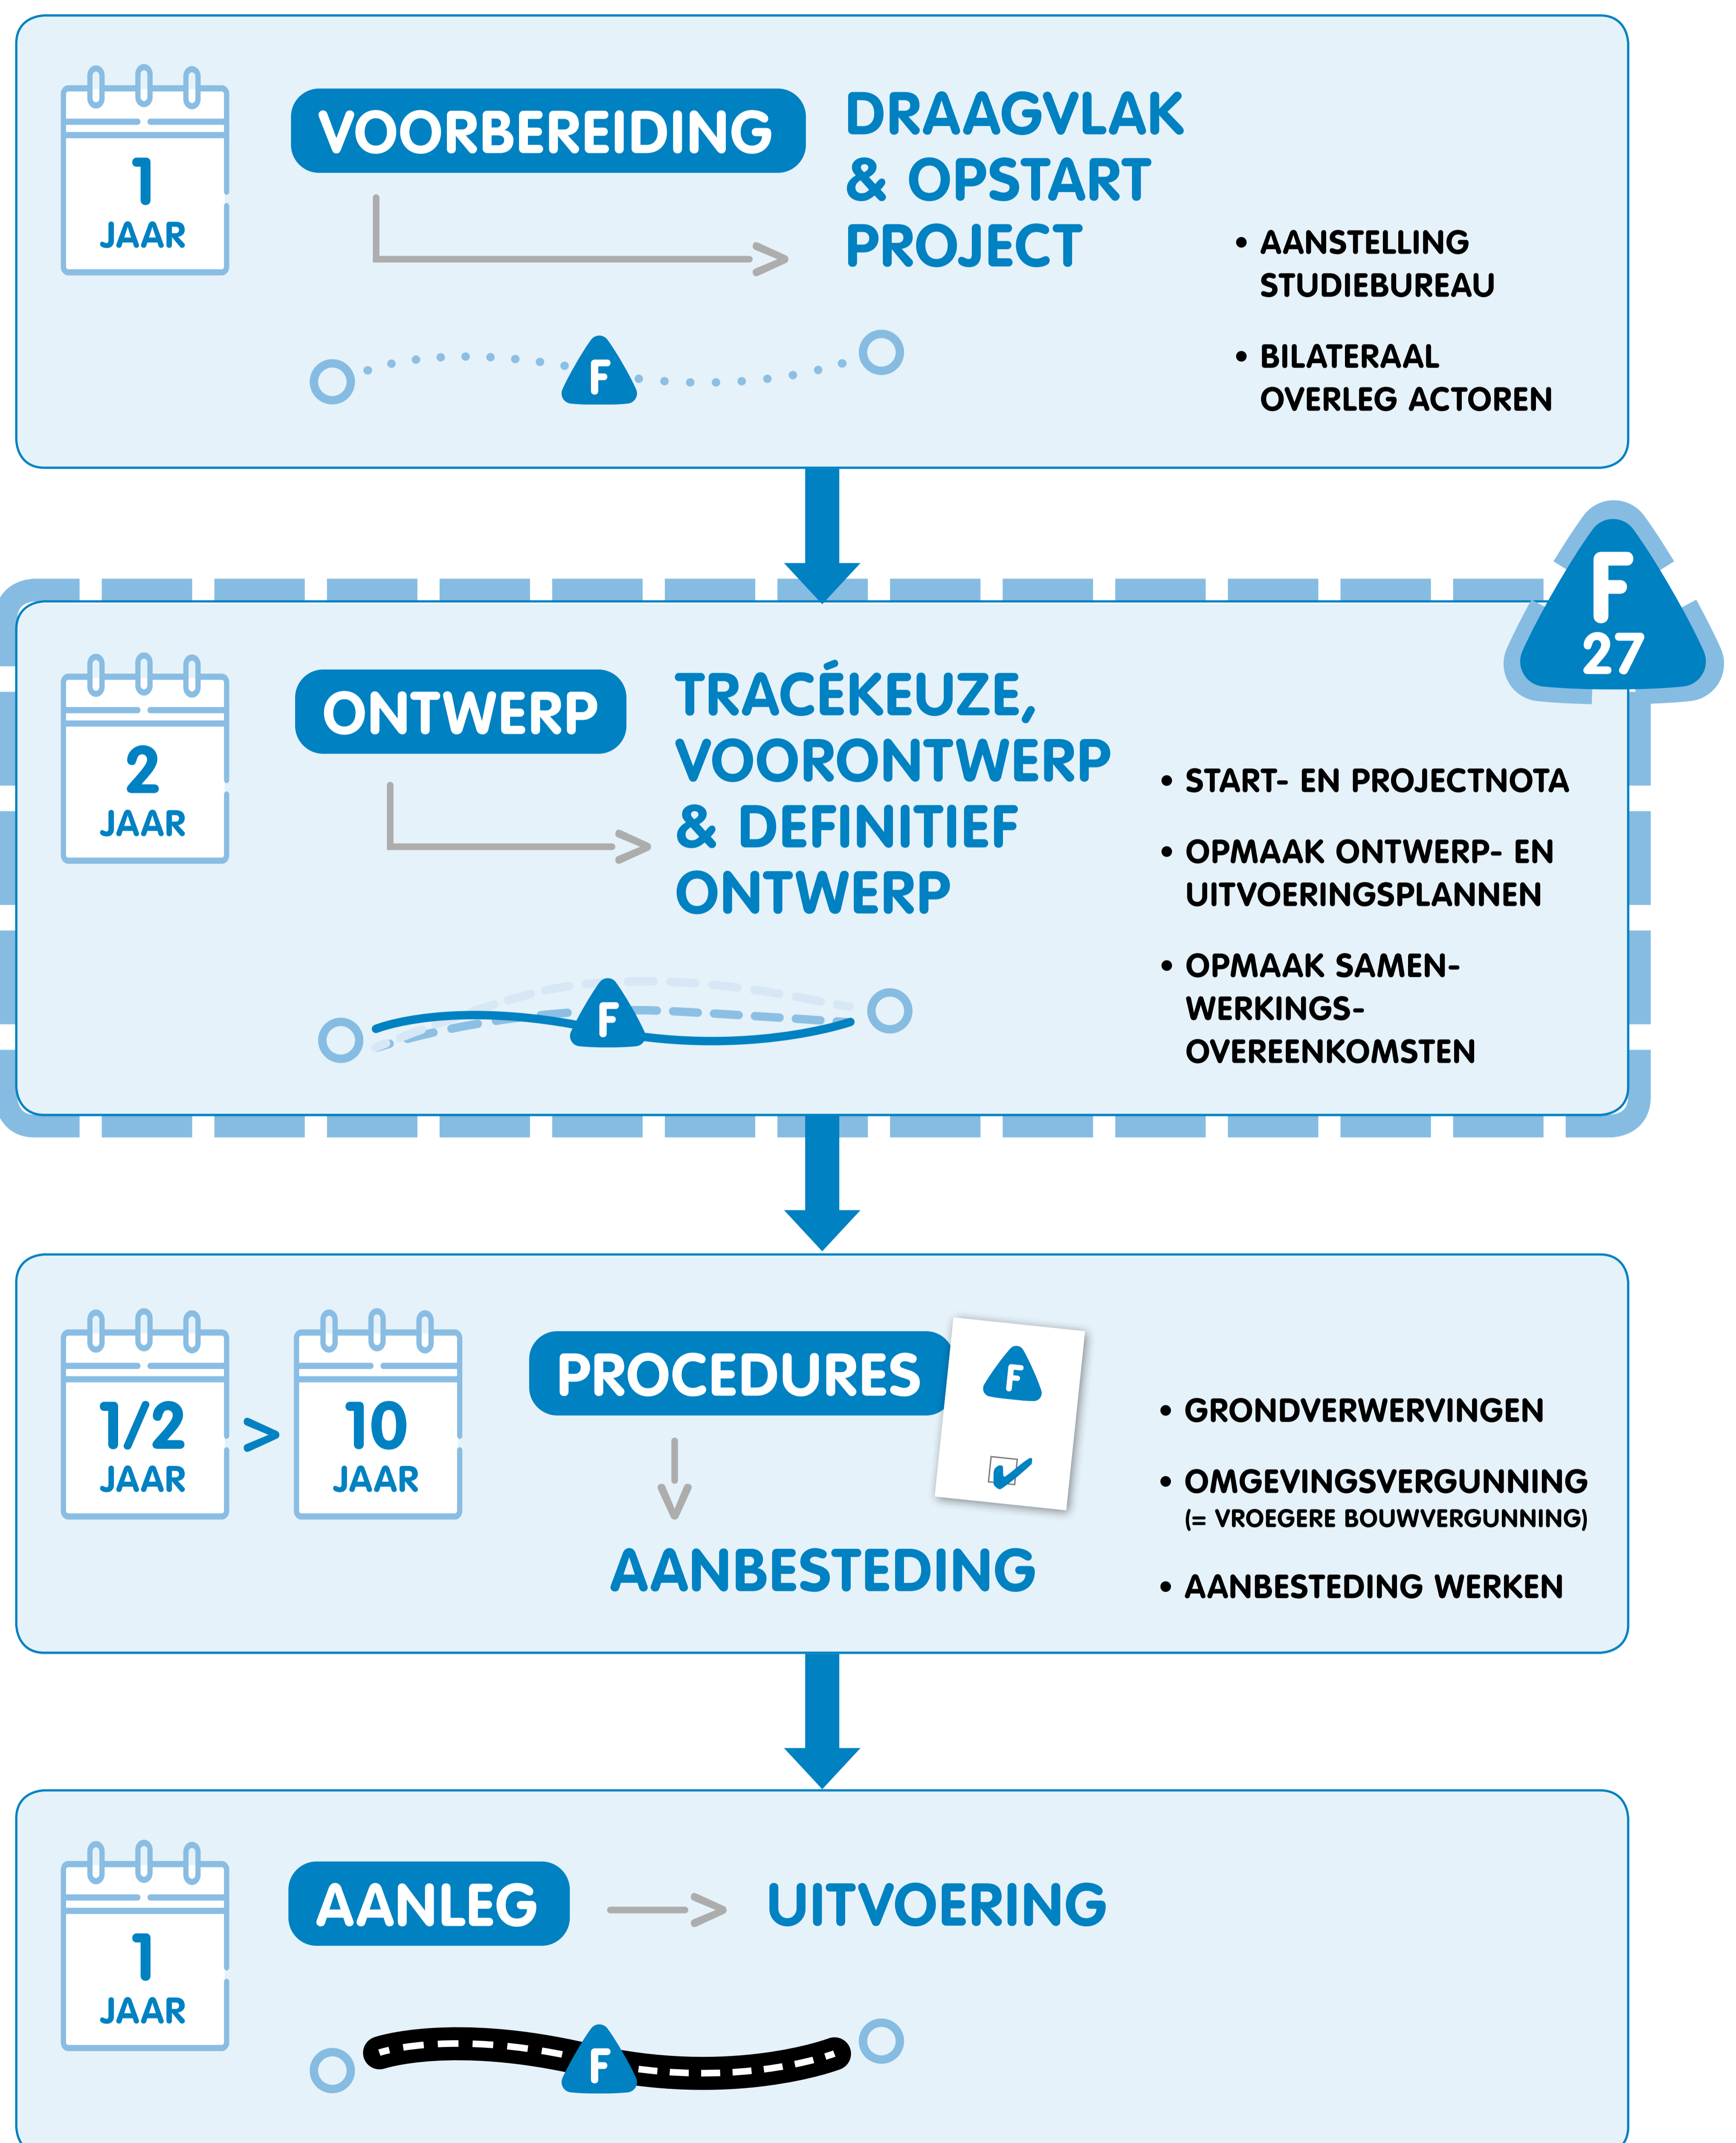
1
JAAR

VOORBEREIDING

DRAAGVLAK & OPSTART PROJECT

F

• AANSTELLING STUDIEBUREAU

• BILATERAAL OVERLEG ACTOREN

F
27

2
JAAR

ONTWERP

TRACÉKEUZE, VOORONTWERP & DEFINITIEF ONTWERP

F

• START- EN PROJECTNOTA

• OPMAAK ONTWERP- EN UITVOERINGSPLANNEN

• OPMAAK SAMENWERKINGSOVEREENKOMSTEN

1/2
JAAR

>

10
JAAR

PROCEDURES

F

AANBESTEDING

• GRONDVERWERVINGEN

• OMGEVINGSVERGUNNING
(= VROEGERE BOUWVERGUNNING)

• AANBESTEDING WERKEN

1
JAAR

AANLEG

UITVOERING

F